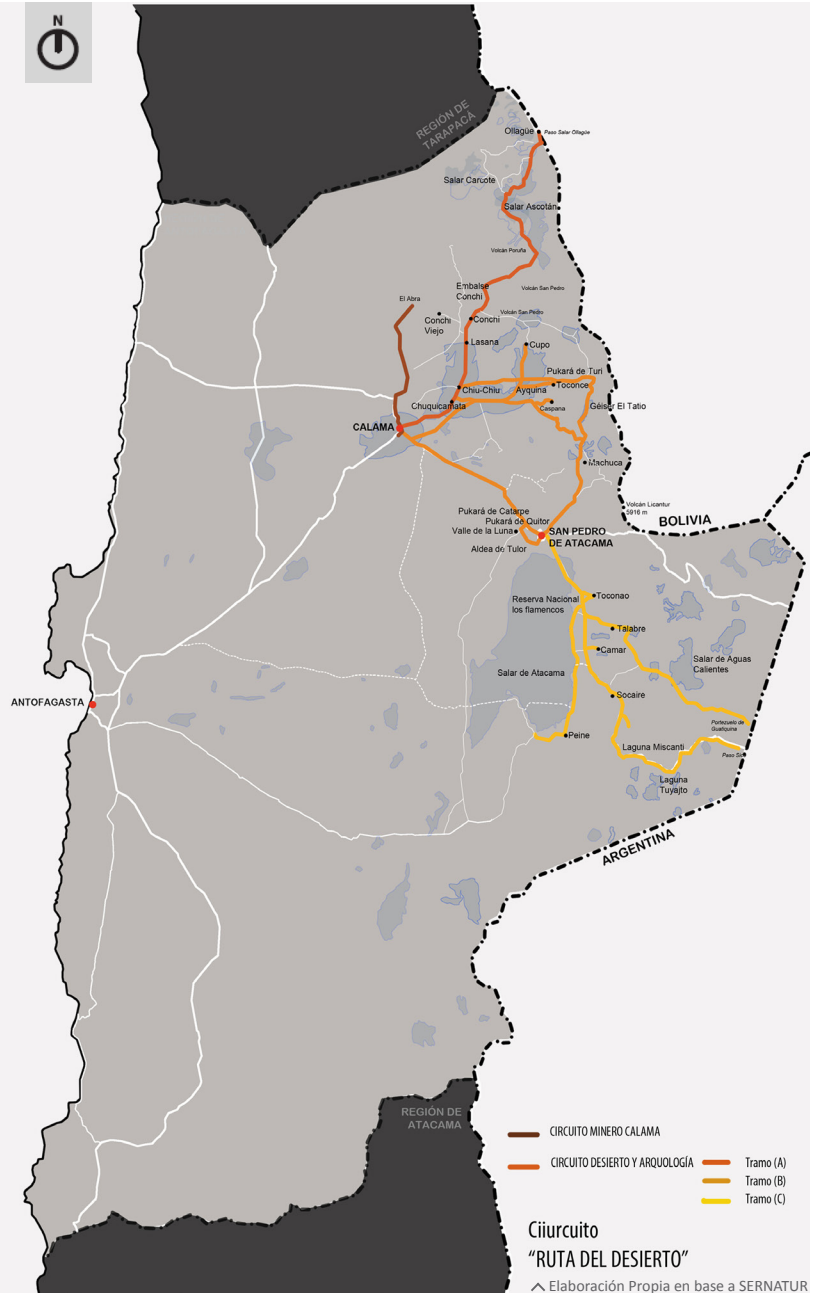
N

REGIÓN DE TARAPACÁ

Ollagüe
Paso Salar Ollagüe
Salar Carcote
Salar Ascotán
Volcán Poruña
Embalse Conchi
Volcán San Pedro
El Abra
Conchi
Conchi Viejo
Volcán San Pedro
Lasana
Cupo
Pukará de Turi
Chiu-Chiu
Ayquina
Toconce
Chuquicamata
Caspana
Géiser El Tatio
CALAMA
Machuca
Volcán Licantur 5916 m
BOLIVIA
Pukará de Catarpe
Pukará de Quitor
Valle de la Luna
SAN PEDRO DE ATACAMA
Aldea de Tulor
Toconao
Reserva Nacional los flamencos
Talabre
Camar
Salar de Aguas Calientes
Salar de Atacama
Socaire
ANTOFAGASTA
Portezuelo de Guatiquina
Peine
Laguna Miscanti
Paso Sico
Laguna Tuyajto
ARGENTINA

REGIÓN DE ATACAMA

CIRCUITO MINERO CALAMA
CIRCUITO DESIERTO Y ARQUOLOGÍA
Tramo (A)
Tramo (B)
Tramo (C)

Ciiurcuito
"RUTA DEL DESIERTO"
Elaboración Propia en base a SERNATUR